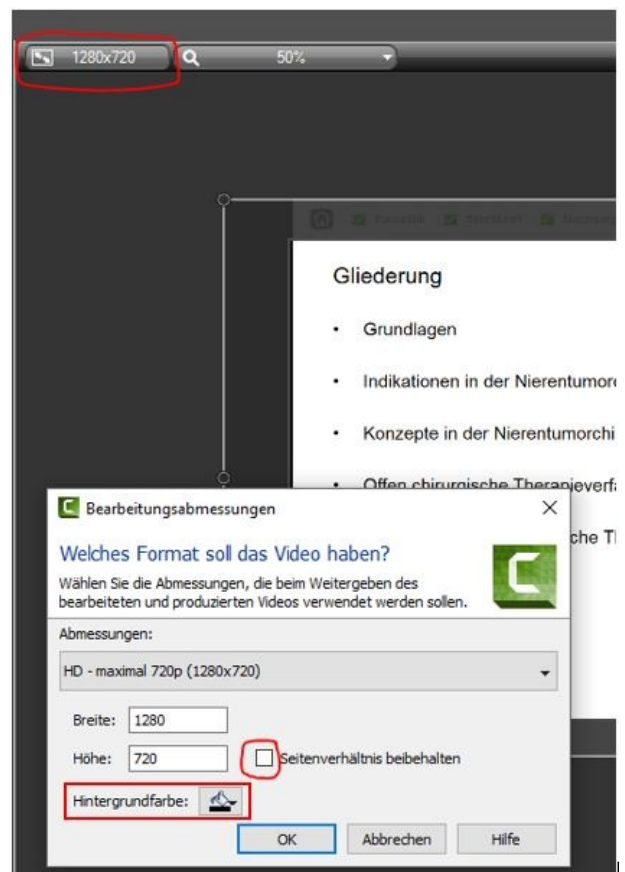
1280x720 50%

Gliederung

- Grundlagen
- Indikationen in der Nierentumor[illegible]
- Konzepte in der Nierentumorchi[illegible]
- Offen chirurgische Therapieverfa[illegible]
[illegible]che T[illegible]

Bearbeitungsabmessungen

Welches Format soll das Video haben?

Wählen Sie die Abmessungen, die beim Weitergeben des bearbeiteten und produzierten Videos verwendet werden sollen.

Abmessungen:

HD - maximal 720p (1280x720)

Breite: 1280

Höhe: 720

Seitenverhältnis beibehalten

Hintergrundfarbe:

OK Abbrechen Hilfe